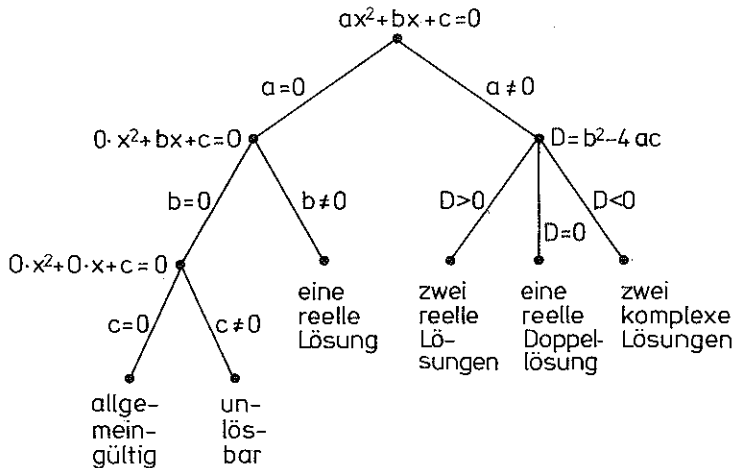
$ax^2+bx+c=0$

$a=0$

$a\neq 0$

$0\cdot x^2+bx+c=0$

$D=b^2-4ac$

$b=0$

$b\neq 0$

$D>0$

$D=0$

$D<0$

$0\cdot x^2+0\cdot x+c=0$

eine reelle Lösung

zwei reelle Lösungen

eine reelle Doppellösung

zwei komplexe Lösungen

$c=0$

$c\neq 0$

allgemeingültig

unlösbar